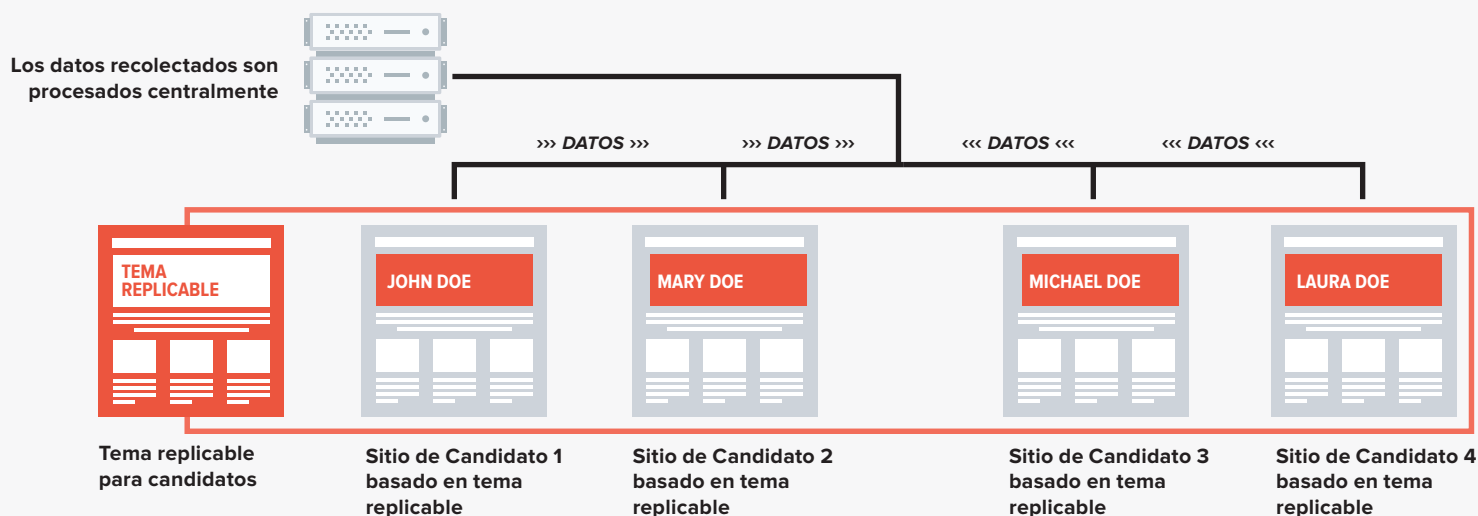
Los datos recolectados son procesados centralmente

››› DATOS ››› ››› DATOS ››› ‹‹‹ DATOS ‹‹‹ ‹‹‹ DATOS ‹‹‹

TEMA REPLICABLE

JOHN DOE

MARY DOE

MICHAEL DOE

LAURA DOE

Tema replicable para candidatos

Sitio de Candidato 1 basado en tema replicable

Sitio de Candidato 2 basado en tema replicable

Sitio de Candidato 3 basado en tema replicable

Sitio de Candidato 4 basado en tema replicable